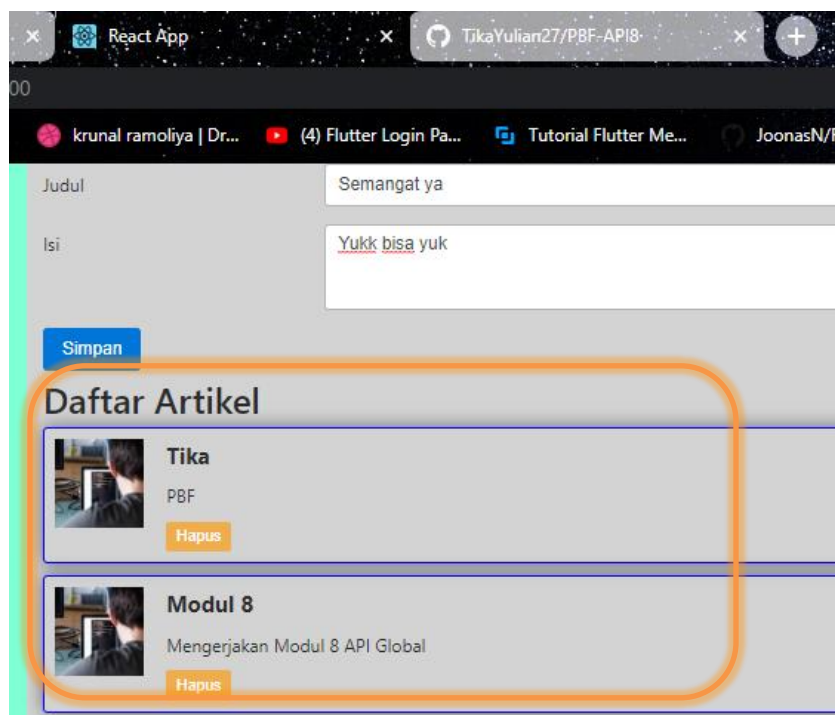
React App
TikaYulian27/PBF-API8·
00
krunal ramoliya | Dr...
(4) Flutter Login Pa...
Tutorial Flutter Me...
JoonasN/

Judul
Semangat ya
Isi
Yukk bisa yuk
Simpan

Daftar Artikel

Tika
PBF
Hapus

Modul 8
Mengerjakan Modul 8 API Global
Hapus